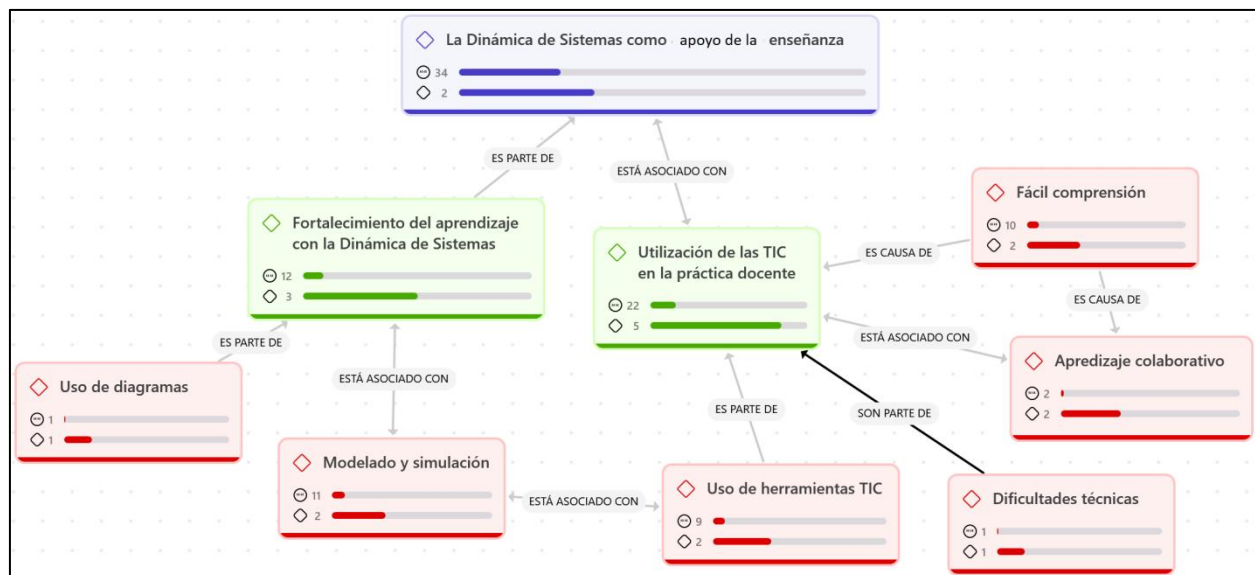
La Dinámica de Sistemas como apoyo de la enseñanza
34
2

ES PARTE DE

ESTÁ ASOCIADO CON

Fácil comprensión
10
2

Fortalecimiento del aprendizaje con la Dinámica de Sistemas
12
3

Utilización de las TIC en la práctica docente
22
5

ES CAUSA DE

ES CAUSA DE

ESTÁ ASOCIADO CON

Apredizaje colaborativo
2
2

ES PARTE DE

Uso de diagramas
1
1

ESTÁ ASOCIADO CON

ES PARTE DE

SON PARTE DE

Modelado y simulación
11
2

ESTÁ ASOCIADO CON

Uso de herramientas TIC
9
2

Dificultades técnicas
1
1